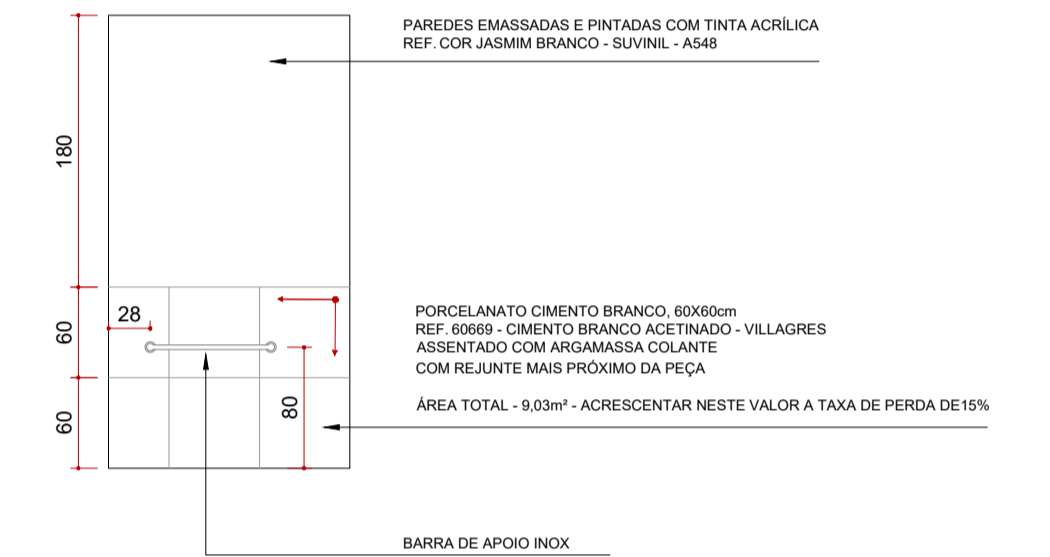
PAREDES EMASSADAS E PINTADAS COM TINTA ACRÍLICA
REF. COR JASMIM BRANCO - SUVINIL - A548

180

28

60

PORCELANATO CIMENTO BRANCO, 60X60cm
REF. 60669 - CIMENTO BRANCO ACETINADO - VILLAGRES
ASSENTADO COM ARGAMASSA COLANTE
COM REJUNTE MAIS PRÓXIMO DA PEÇA

80

60

ÁREA TOTAL - 9,03m² - ACRESCENTAR NESTE VALOR A TAXA DE PERDA DE15%

BARRA DE APOIO INOX